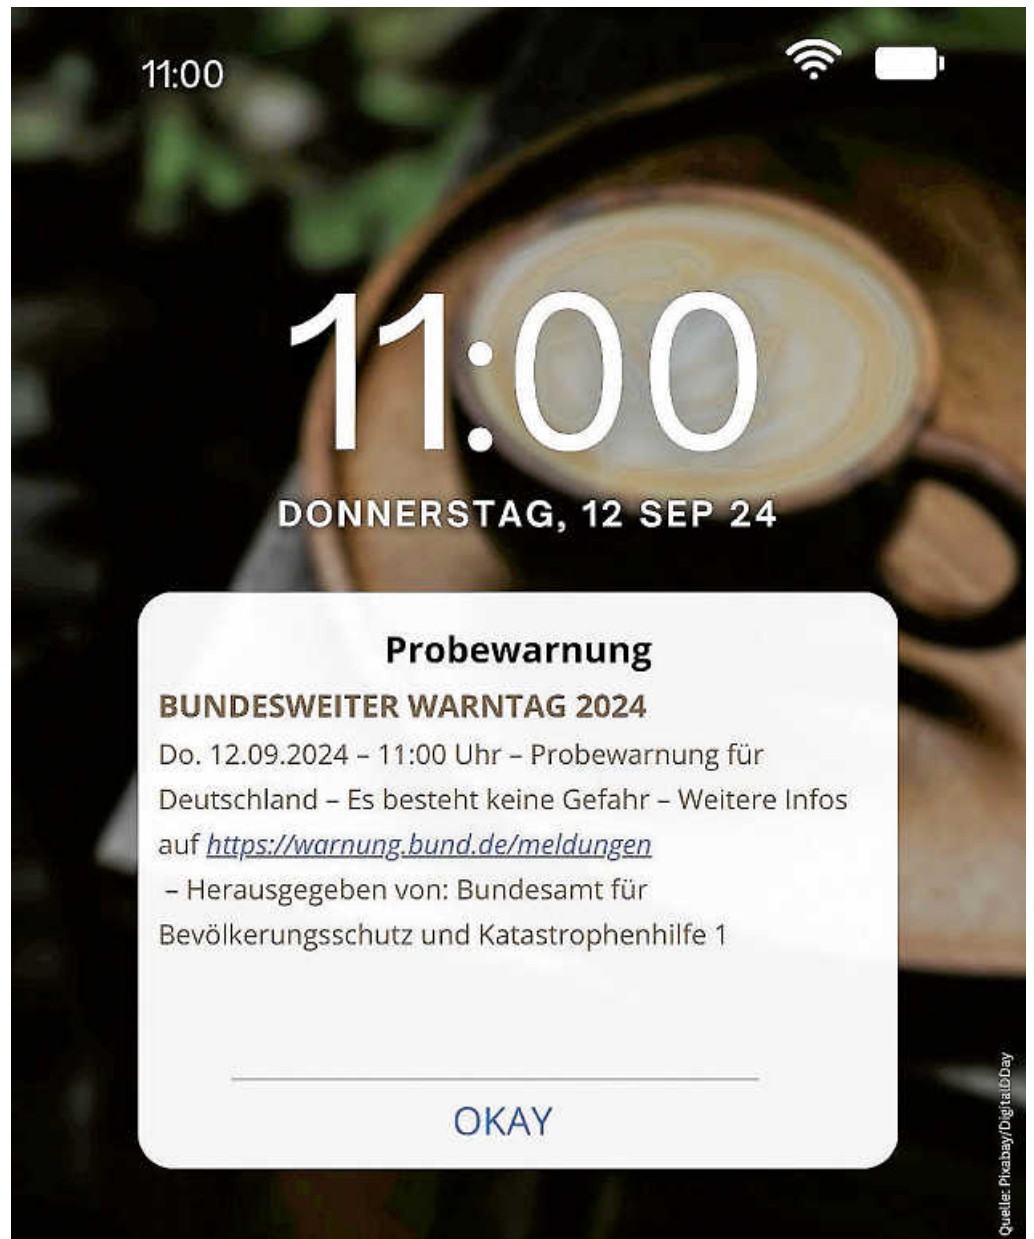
11:00

11:00

DONNERSTAG, 12 SEP 24

Probewarnung

BUNDESWEITER WARNTAG 2024

Do. 12.09.2024 – 11:00 Uhr – Probewarnung für Deutschland – Es besteht keine Gefahr – Weitere Infos auf https://warnung.bund.de/meldungen – Herausgegeben von: Bundesamt für Bevölkerungsschutz und Katastrophenhilfe 1

OKAY

Quelle: Pixabay/DigitalODay